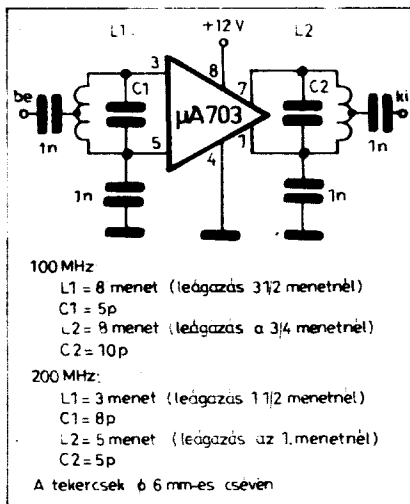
L1 +12 V L2

3 8 7

be C1 μA703 C2 ki

5 1

1n 4 1n

1n 1n

100 MHz

L1 = 8 menet (leágazás 31/2 menetnél)

C1 = 5p

L2 = 8 menet (leágazás a 3/4 menetnél)

C2 = 10p

200 MHz:

L1 = 3 menet (leágazás 1 1/2 menetnél)

C1 = 8p

L2 = 5 menet (leágazás az 1. menetnél)

C2 = 5p

A tekercsek ϕ 6 mm-es csévén